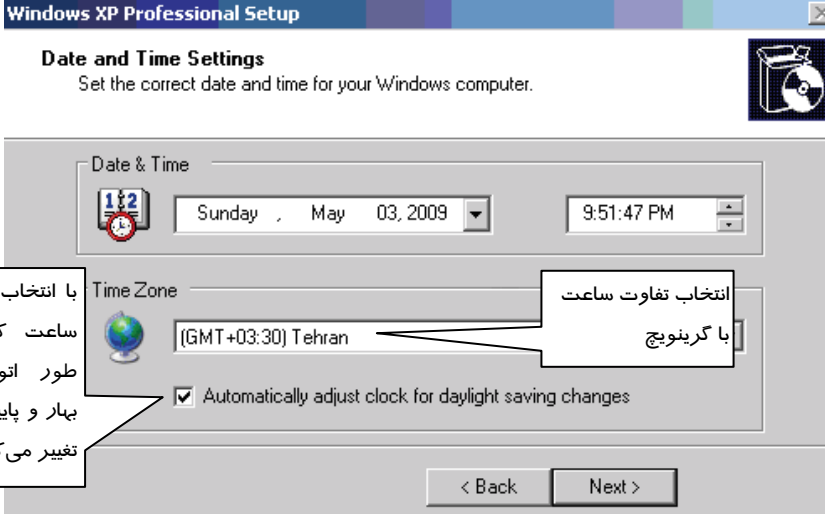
Windows XP Professional Setup

Date and Time Settings
Set the correct date and time for your Windows computer.

Date & Time

Sunday , May 03, 2009

9:51:47 PM

Time Zone

(GMT+03:30) Tehran

Automatically adjust clock for daylight saving changes

انتخاب تفاوت ساعت با گرینویچ

با انتخاب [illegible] ساعت ک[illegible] طور اتو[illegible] بهار و پای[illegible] تغییر می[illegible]

< Back

Next >